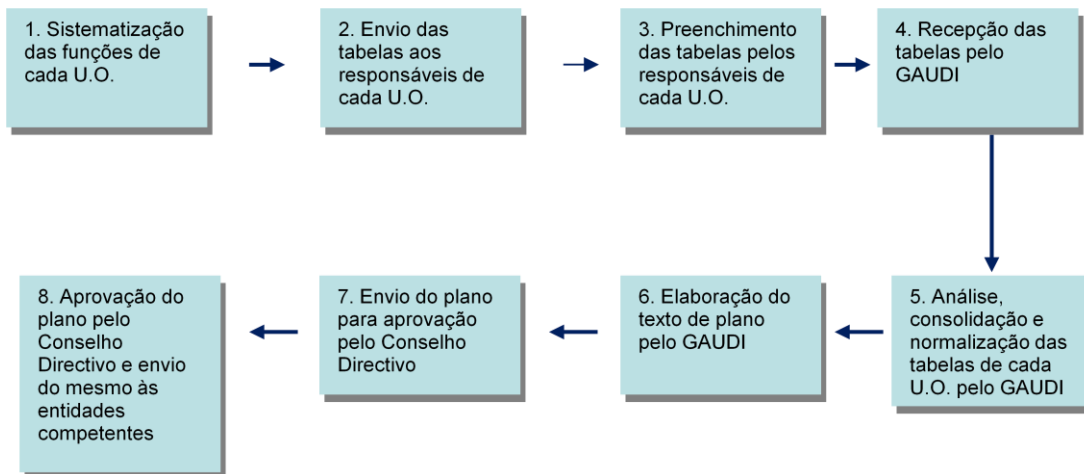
1. Sistematização das funções de cada U.O.

2. Envio das tabelas aos responsáveis de cada U.O.

3. Preenchimento das tabelas pelos responsáveis de cada U.O.

4. Recepção das tabelas pelo GAUDI

5. Análise, consolidação e normalização das tabelas de cada U.O. pelo GAUDI

6. Elaboração do texto de plano pelo GAUDI

7. Envio do plano para aprovação pelo Conselho Directivo

8. Aprovação do plano pelo Conselho Directivo e envio do mesmo às entidades competentes